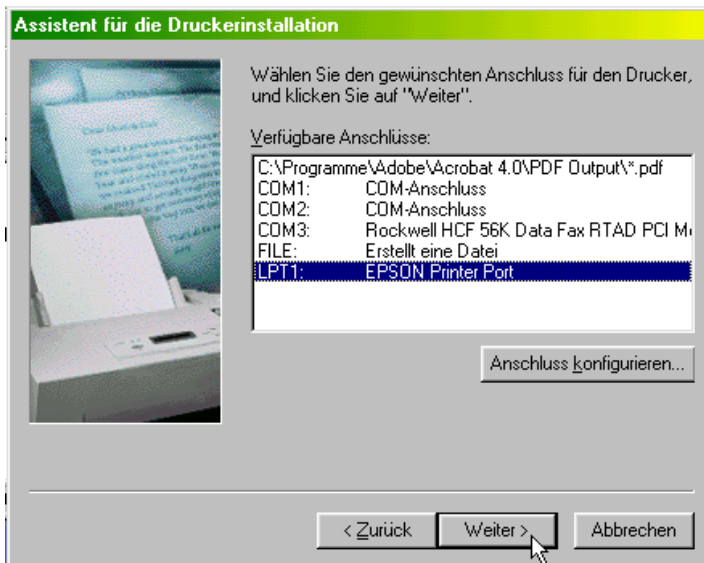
Assistent für die Druckerinstallation

Wählen Sie den gewünschten Anschluss für den Drucker, und klicken Sie auf "Weiter".

Verfügbare Anschlüsse:

| | |
|---|---|
| C:\Programme\Adobe\Acrobat 4.0\PDF Output\*.pdf | |
| COM1: | COM-Anschluss |
| COM2: | COM-Anschluss |
| COM3: | Rockwell HCF 56K Data Fax RTAD PCI M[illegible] |
| FILE: | Erstellt eine Datei |
| LPT1: | EPSON Printer Port |

Anschluss konfigurieren...

< Zurück
Weiter >
Abbrechen